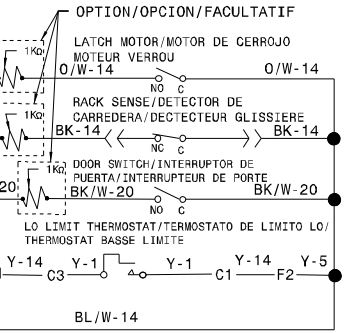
OPTION/OPCION/FACULTATIF

1KΩ
LATCH MOTOR/MOTOR DE CERROJO
MOTEUR VERROU
O/W-14
NO C
O/W-14

1KΩ
RACK SENSE/DETECTOR DE CARREDERA/DECTECTEUR GLISSIERE
BK-14
NC C
BK-14

1KΩ
DOOR SWITCH/INTERUPTOR DE PUERTA/INTERRUPTEUR DE PORTE
20
BK/W-20
NO C
BK/W-20

LO LIMIT THERMOSTAT/TERMOSTATO DE LIMITO LO/
THERMOSTAT BASSE LIMITE

Y-14 C3 Y-1 Y-1 C1 Y-14 F2 Y-5

BL/W-14